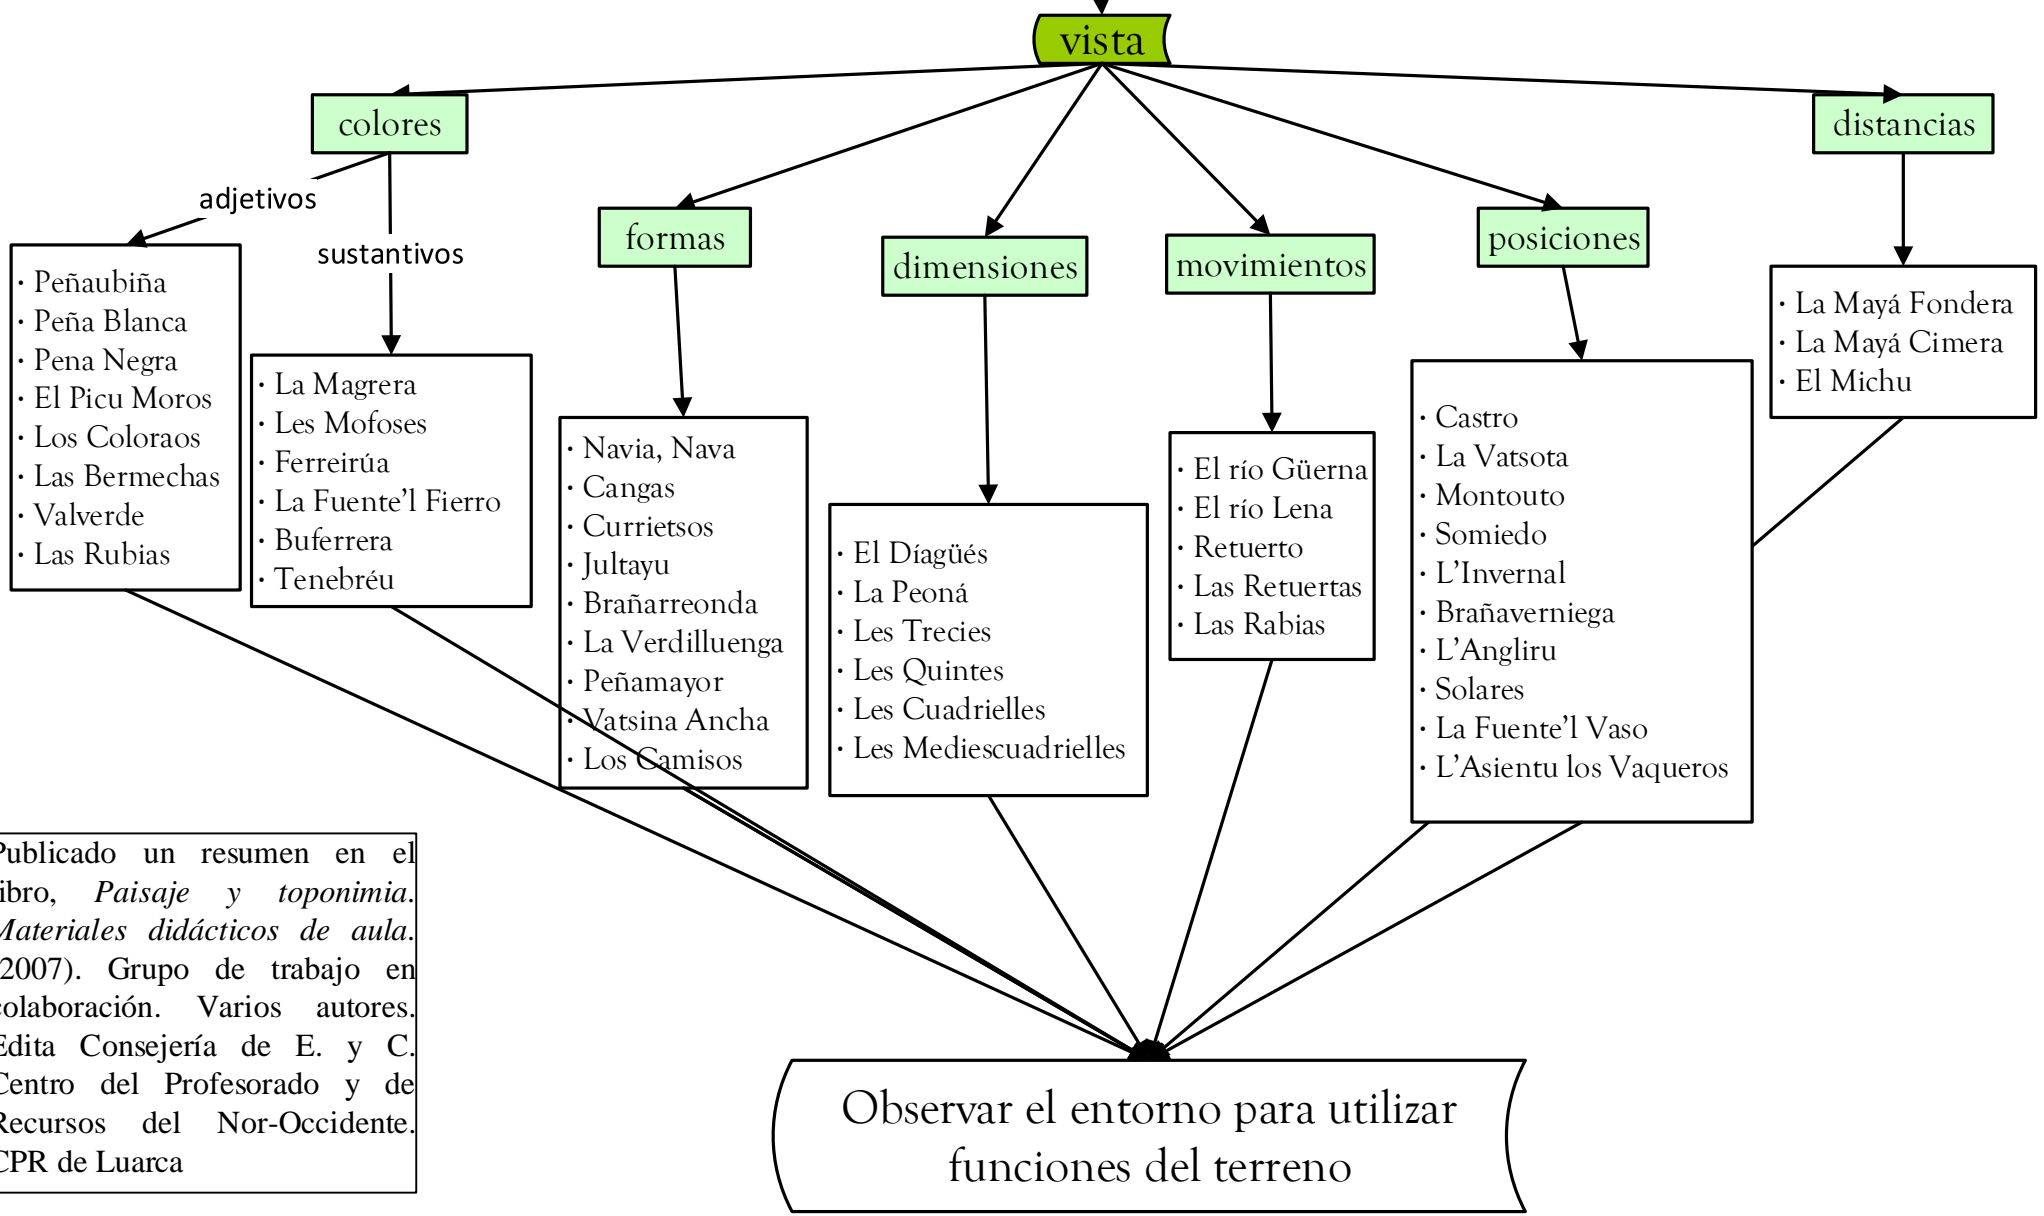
vista

colores

adjetivos

sustantivos

· Peñaubiña
· Peña Blanca
· Pena Negra
· El Picu Moros
· Los Coloraos
· Las Bermechas
· Valverde
· Las Rubias

· La Magrera
· Les Mofoses
· Ferreirúa
· La Fuente'l Fierro
· Buferrera
· Tenebréu

formas

· Navia, Nava
· Cangas
· Currietsos
· Jultayu
· Brañarreonda
· La Verdilluenga
· Peñamayor
· Vatsina Ancha
· Los Camisos

dimensiones

· El Diágüés
· La Peoná
· Les Trecies
· Les Quintes
· Les Cuadrielles
· Les Mediescuadrielles

movimientos

· El río Güerna
· El río Lena
· Retuerto
· Las Retuertas
· Las Rabias

posiciones

· Castro
· La Vatsota
· Montouto
· Somiedo
· L'Invernal
· Brañaverniega
· L'Angliru
· Solares
· La Fuente'l Vaso
· L'Asientu los Vaqueros

distancias

· La Mayá Fondera
· La Mayá Cimera
· El Michu

Publicado un resumen en el libro, *Paisaje y toponimia. Materiales didácticos de aula*. (2007). Grupo de trabajo en colaboración. Varios autores. Edita Consejería de E. y C. Centro del Profesorado y de Recursos del Nor-Occidente. CPR de Luarca

Observar el entorno para utilizar funciones del terreno